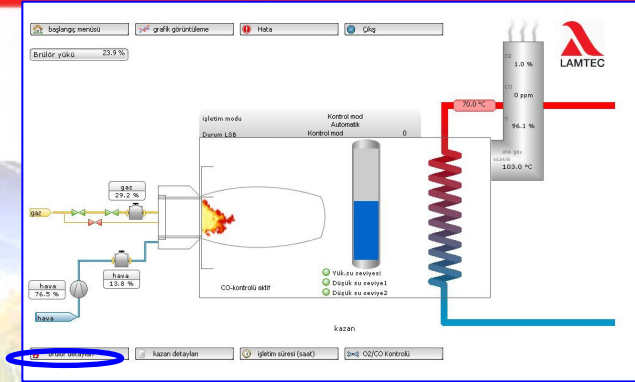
başlangıç menüsü
grafik görüntüleme
Hata
Çıkış
LAMTEC
Brülör yükü 23.9 %
O2
1.0 %
CO
0 ppm
η
96.1 %
atık gaz sıcaklık
103.0 °C
70.0 °C
işletim modu
Kontrol mod
Automatik
Durum LSB
Kontrol mod
0
gaz
29.2 %
gaz
hava
13.8 %
hava
76.5 %
hava
Yük.su seviyesi
Düşük su seviye1
Düşük su seviye2
CO-kontrolü aktif
kazan
Brülör detayları
kazan detayları
işletim süresi (saat)
O2/CO Kontrolü